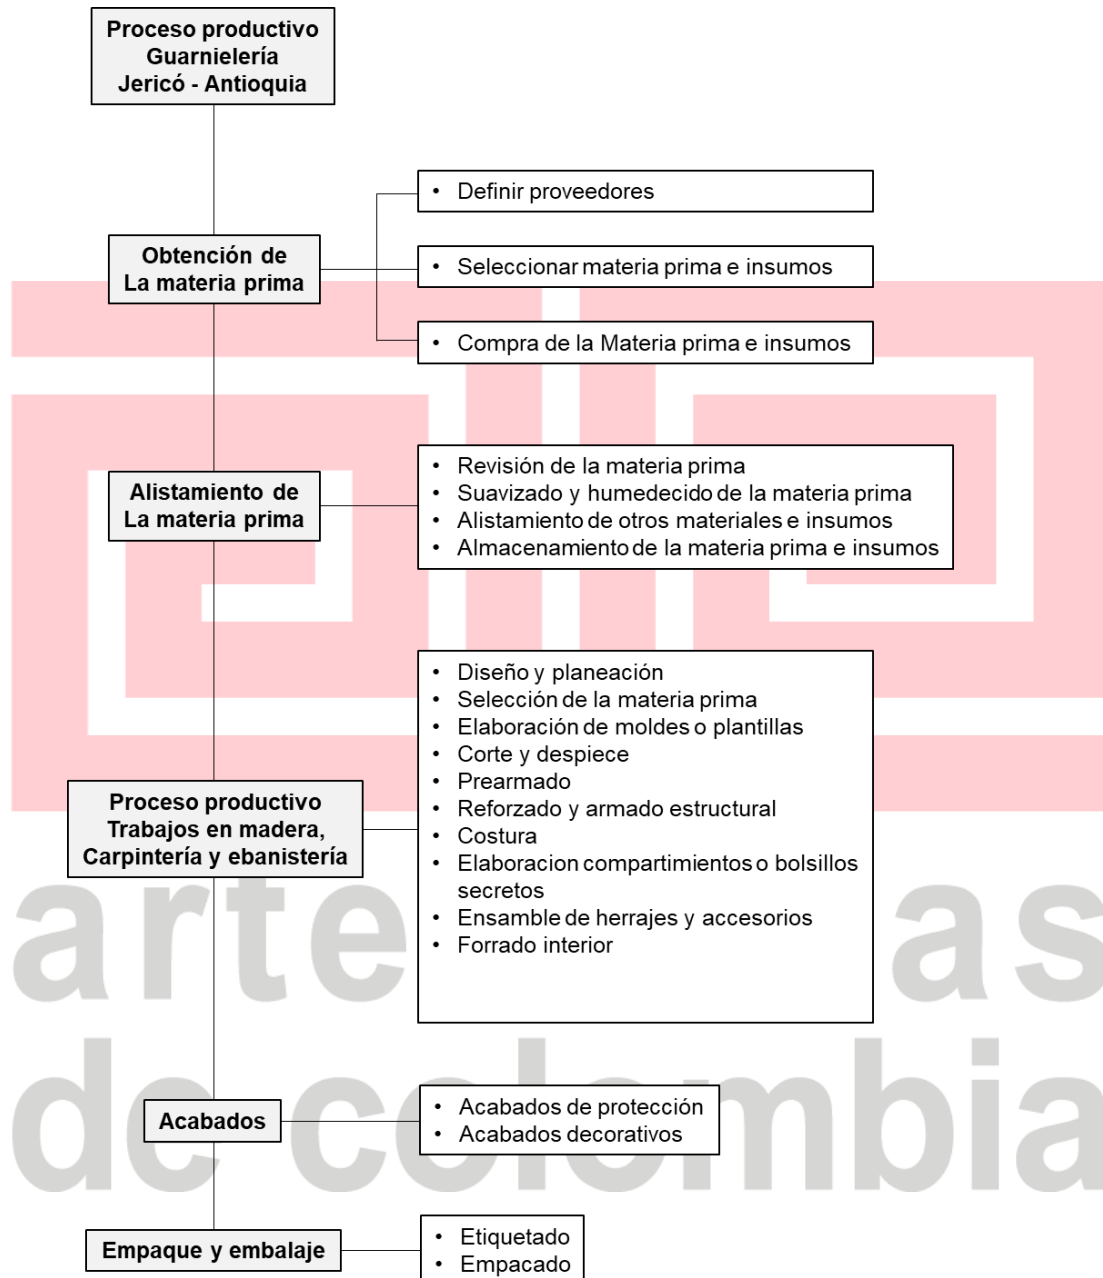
Proceso productivo
Guarnielería
Jericó - Antioquia

Obtención de
La materia prima

• Definir proveedores

• Seleccionar materia prima e insumos

• Compra de la Materia prima e insumos

Alistamiento de
La materia prima

• Revisión de la materia prima
• Suavizado y humedecido de la materia prima
• Alistamiento de otros materiales e insumos
• Almacenamiento de la materia prima e insumos

Proceso productivo
Trabajos en madera,
Carpintería y ebanistería

• Diseño y planeación
• Selección de la materia prima
• Elaboración de moldes o plantillas
• Corte y despiece
• Prearmado
• Reforzado y armado estructural
• Costura
• Elaboracion compartimientos o bolsillos secretos
• Ensamble de herrajes y accesorios
• Forrado interior

Acabados

• Acabados de protección
• Acabados decorativos

Empaque y embalaje

• Etiquetado
• Empacado

artesanías
de colombia